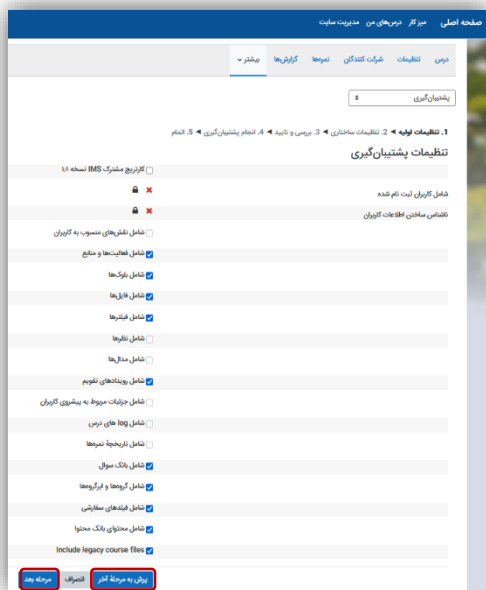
صفحه اصلی میز کار درس‌های من مدیریت سایت

درس تنظیمات شرکت کنندگان نمره‌ها گزارش‌ها بیشتر

پشتیبان‌گیری

1. تنظیمات اولیه ◄ 2. تنظیمات ساختاری ◄ 3. بررسی و تایید ◄ 4. انجام پشتیبان‌گیری ◄ 5. اتمام

تنظیمات پشتیبان‌گیری

کارتریج مشترک IMS نسخه ۱/۱

شامل کاربران ثبت نام شده

ناشناس ساختن اطلاعات کاربران

شامل نقش‌های منسوب به کاربران

شامل فعالیت‌ها و منابع

شامل بلوک‌ها

شامل فایل‌ها

شامل فیلترها

شامل نظرها

شامل مدال‌ها

شامل رویدادهای تقویم

شامل جزئیات مربوط به پیشروی کاربران

شامل log های درس

شامل تاریخچهٔ نمره‌ها

شامل بانک سوال

شامل گروه‌ها و ابرگروه‌ها

شامل فیلدهای سفارشی

شامل محتوای بانک محتوا

Include legacy course files

مرحله بعد انصراف پرش به مرحلهٔ آخر